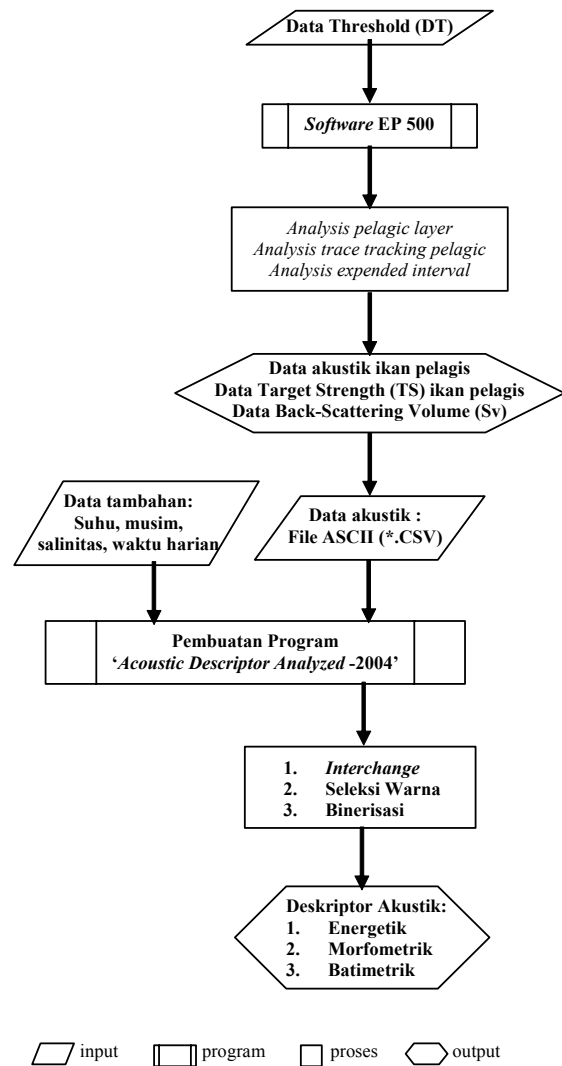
Data Threshold (DT)

Software EP 500

Analysis pelagic layer
Analysis trace tracking pelagic
Analysis expended interval

Data akustik ikan pelagis
Data Target Strength (TS) ikan pelagis
Data Back-Scattering Volume (Sv)

Data tambahan:
Suhu, musim, salinitas, waktu harian

Data akustik :
File ASCII (*.CSV)

Pembuatan Program
'Acoustic Descriptor Analyzed -2004'

1. Interchange
2. Seleksi Warna
3. Binerisasi

Deskriptor Akustik:
1. Energetik
2. Morfometrik
3. Batimetrik

input program proses output